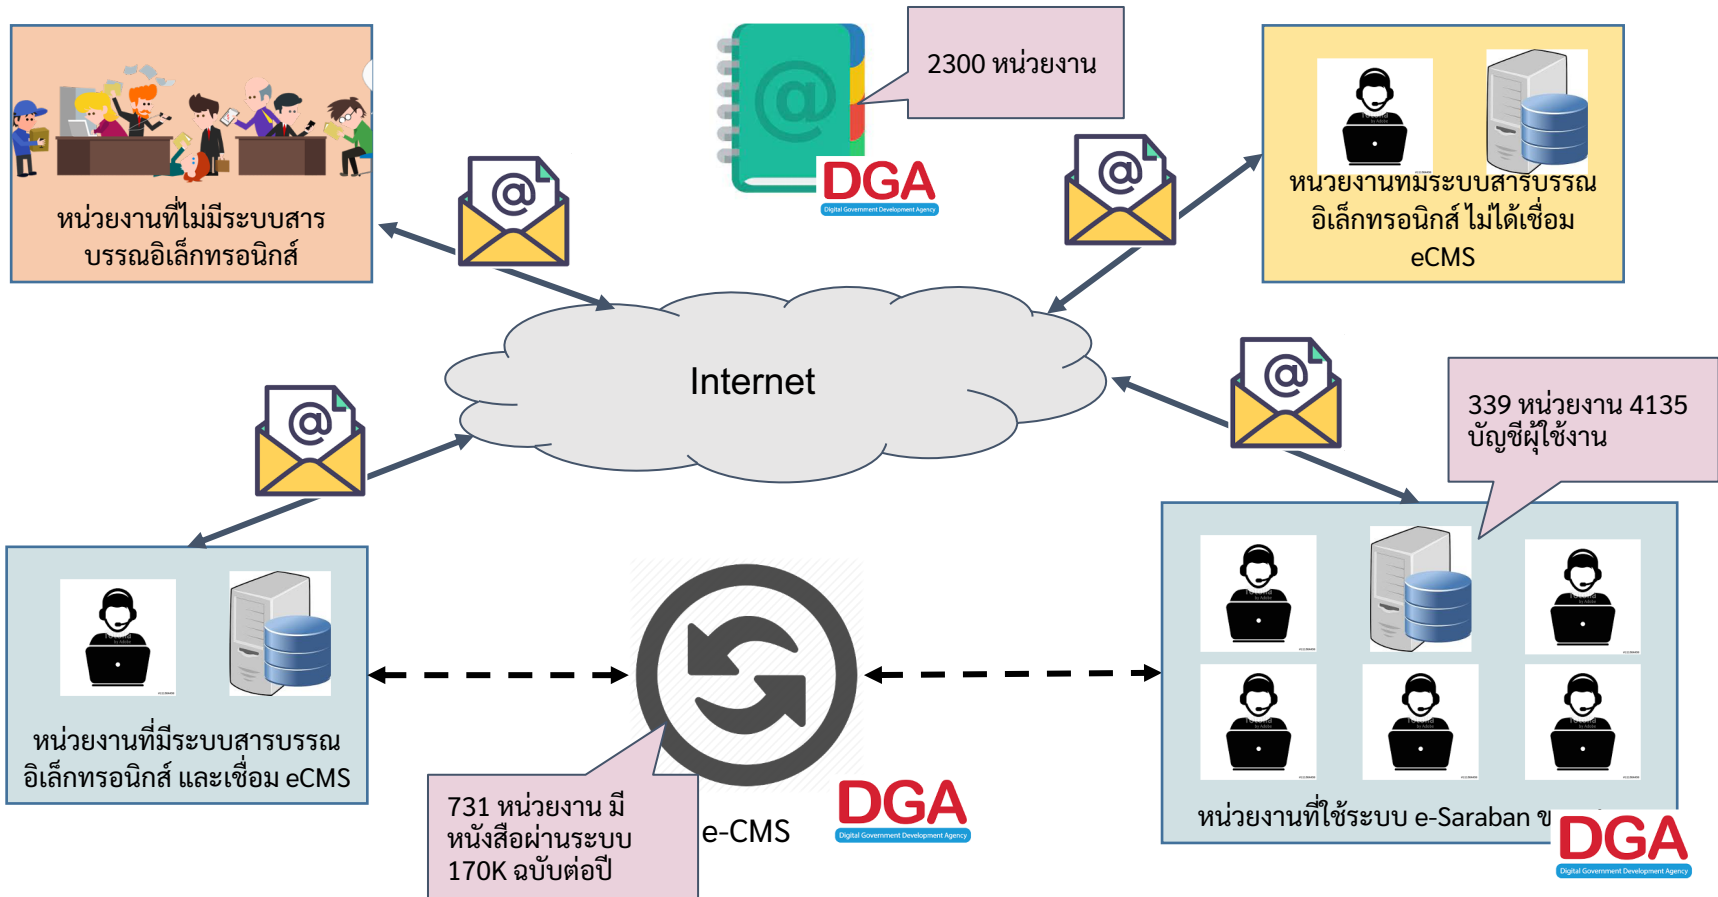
หน่วยงานที่ไม่มีระบบสารบรรณอิเล็กทรอนิกส์

2300 หน่วยงาน

DGA
Digital Government Development Agency

หน่วยงานที่มีระบบสารบรรณอิเล็กทรอนิกส์ ไม่ได้เชื่อม eCMS

Internet

339 หน่วยงาน 4135 บัญชีผู้ใช้งาน

หน่วยงานที่มีระบบสารบรรณอิเล็กทรอนิกส์ และเชื่อม eCMS

731 หน่วยงาน มีหนังสือผ่านระบบ 170K ฉบับต่อปี

e-CMS

DGA
Digital Government Development Agency

หน่วยงานที่ใช้ระบบ e-Saraban ข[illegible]

DGA
Digital Government Development Agency